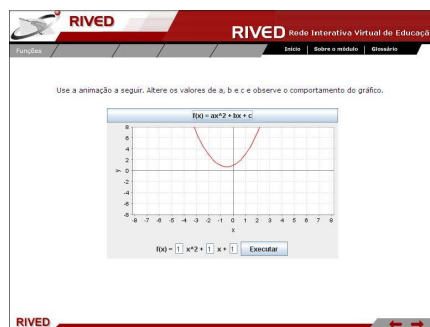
RIVED

RIVED Rede Interativa Virtual de Educaçã

Funções

Início | Sobre o módulo | Glossário

Use a animação a seguir. Altere os valores de a, b e c e observe o comportamento do gráfico.

f(x) = ax^2 + bx + c

8
6
4
2
0
-2
-4
-6
-8

y

-8 -7 -6 -5 -4 -3 -2 -1 0 1 2 3 4 5 6 7 8

x

f(x) = 1 x^2 + 1 x + 1 Executar

RIVED